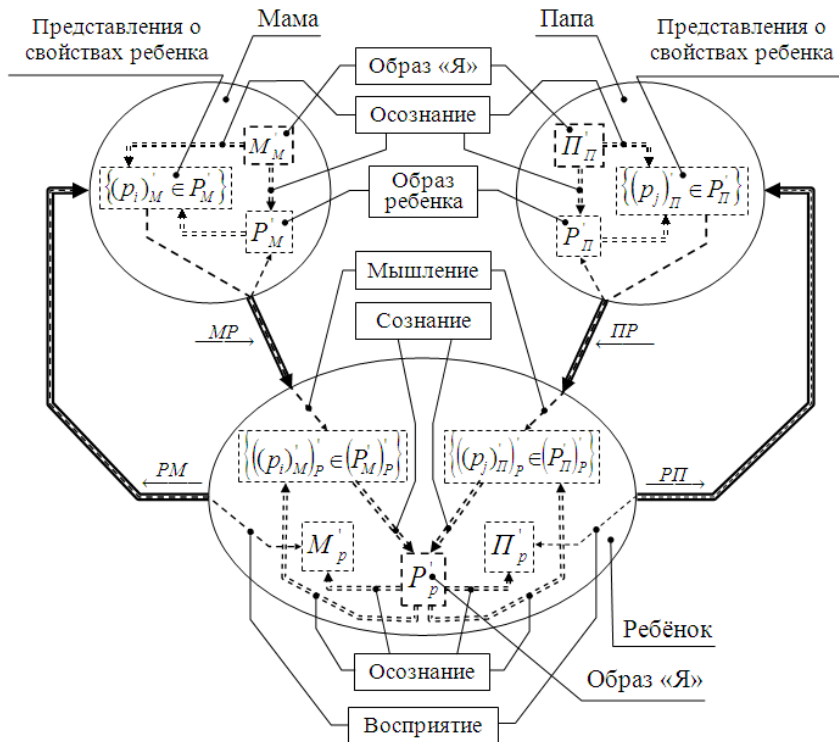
Представления о свойствах ребенка

Мама

Папа

Представления о свойствах ребенка

Образ «Я»

Осознание

$M'_M$

$П'_П$

$\{(p_i)'_M \in P'_M\}$

Образ ребенка

$\{(p_j)'_П \in P'_П\}$

$P'_M$

$P'_П$

Мышление

Сознание

$\overrightarrow{MP}$

$\overleftarrow{ПР}$

$\{((p_i)'_M)'_p \in (P'_M)'_p\}$

$\{((p_j)'_П)'_p \in (P'_П)'_p\}$

$\overleftarrow{PM}$

$\overrightarrow{PП}$

$M'_p$

$П'_p$

$P'_p$

Ребёнок

Осознание

Образ «Я»

Восприятие